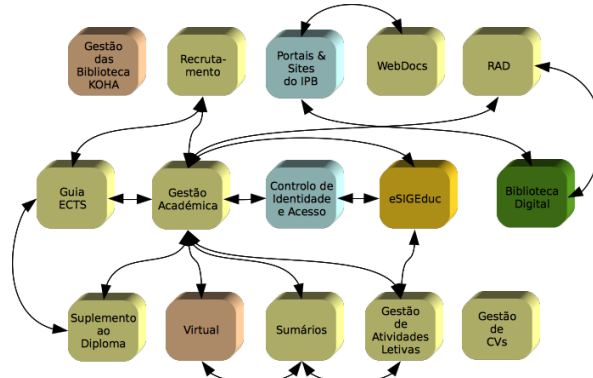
Gestão das Biblioteca KOHA

Recrutamento

Portais & Sites do IPB

WebDocs

RAD

Guia ECTS

Gestão Académica

Controlo de Identidade e Acesso

eSIGEduc

Biblioteca Digital

Suplemento ao Diploma

Virtual

Sumários

Gestão de Atividades Letivas

Gestão de CVs